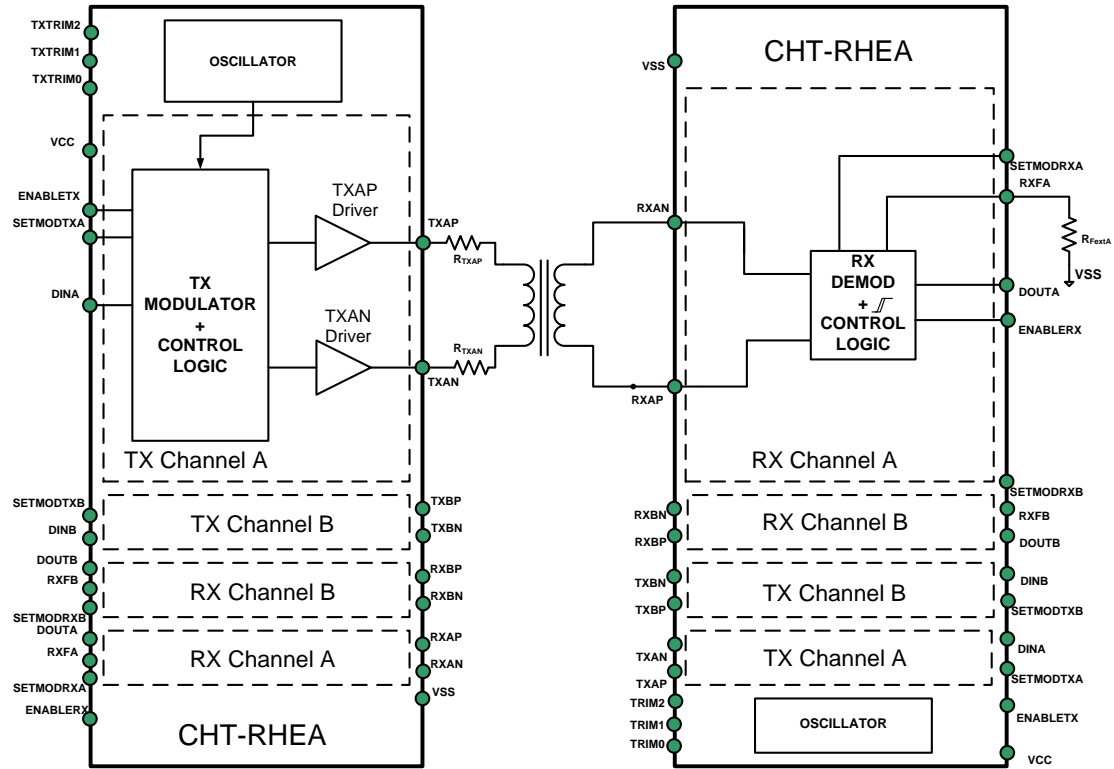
TXTRIM2
TXTRIM1
TXTRIM0
OSCILLATOR
VCC
ENABLETX
SETMODTXA
DINA
TX MODULATOR + CONTROL LOGIC
TXAP Driver
TXAN Driver
TXAP
$R_{TXAP}$
TXAN
$R_{TXAN}$
TX Channel A
SETMODTXB
DINB
TX Channel B
TXBP
TXBN
DOUTB
RXFB
RX Channel B
RXBP
RXBN
SETMODRXB
DOUTA
RXFA
RX Channel A
RXAP
RXAN
SETMODRXA
VSS
ENABLERX
CHT-RHEA

CHT-RHEA
VSS
SETMODRXA
RXFA
RXAN
$R_{FextA}$
VSS
RX DEMOD + CONTROL LOGIC
DOUTA
ENABLERX
RXAP
RX Channel A
SETMODRXB
RXBN
RXBP
RX Channel B
RXFB
DOUTB
TXBN
TXBP
TX Channel B
DINB
SETMODTXB
TXAN
TXAP
TX Channel A
DINA
SETMODTXA
TRIM2
TRIM1
TRIM0
OSCILLATOR
ENABLETX
VCC